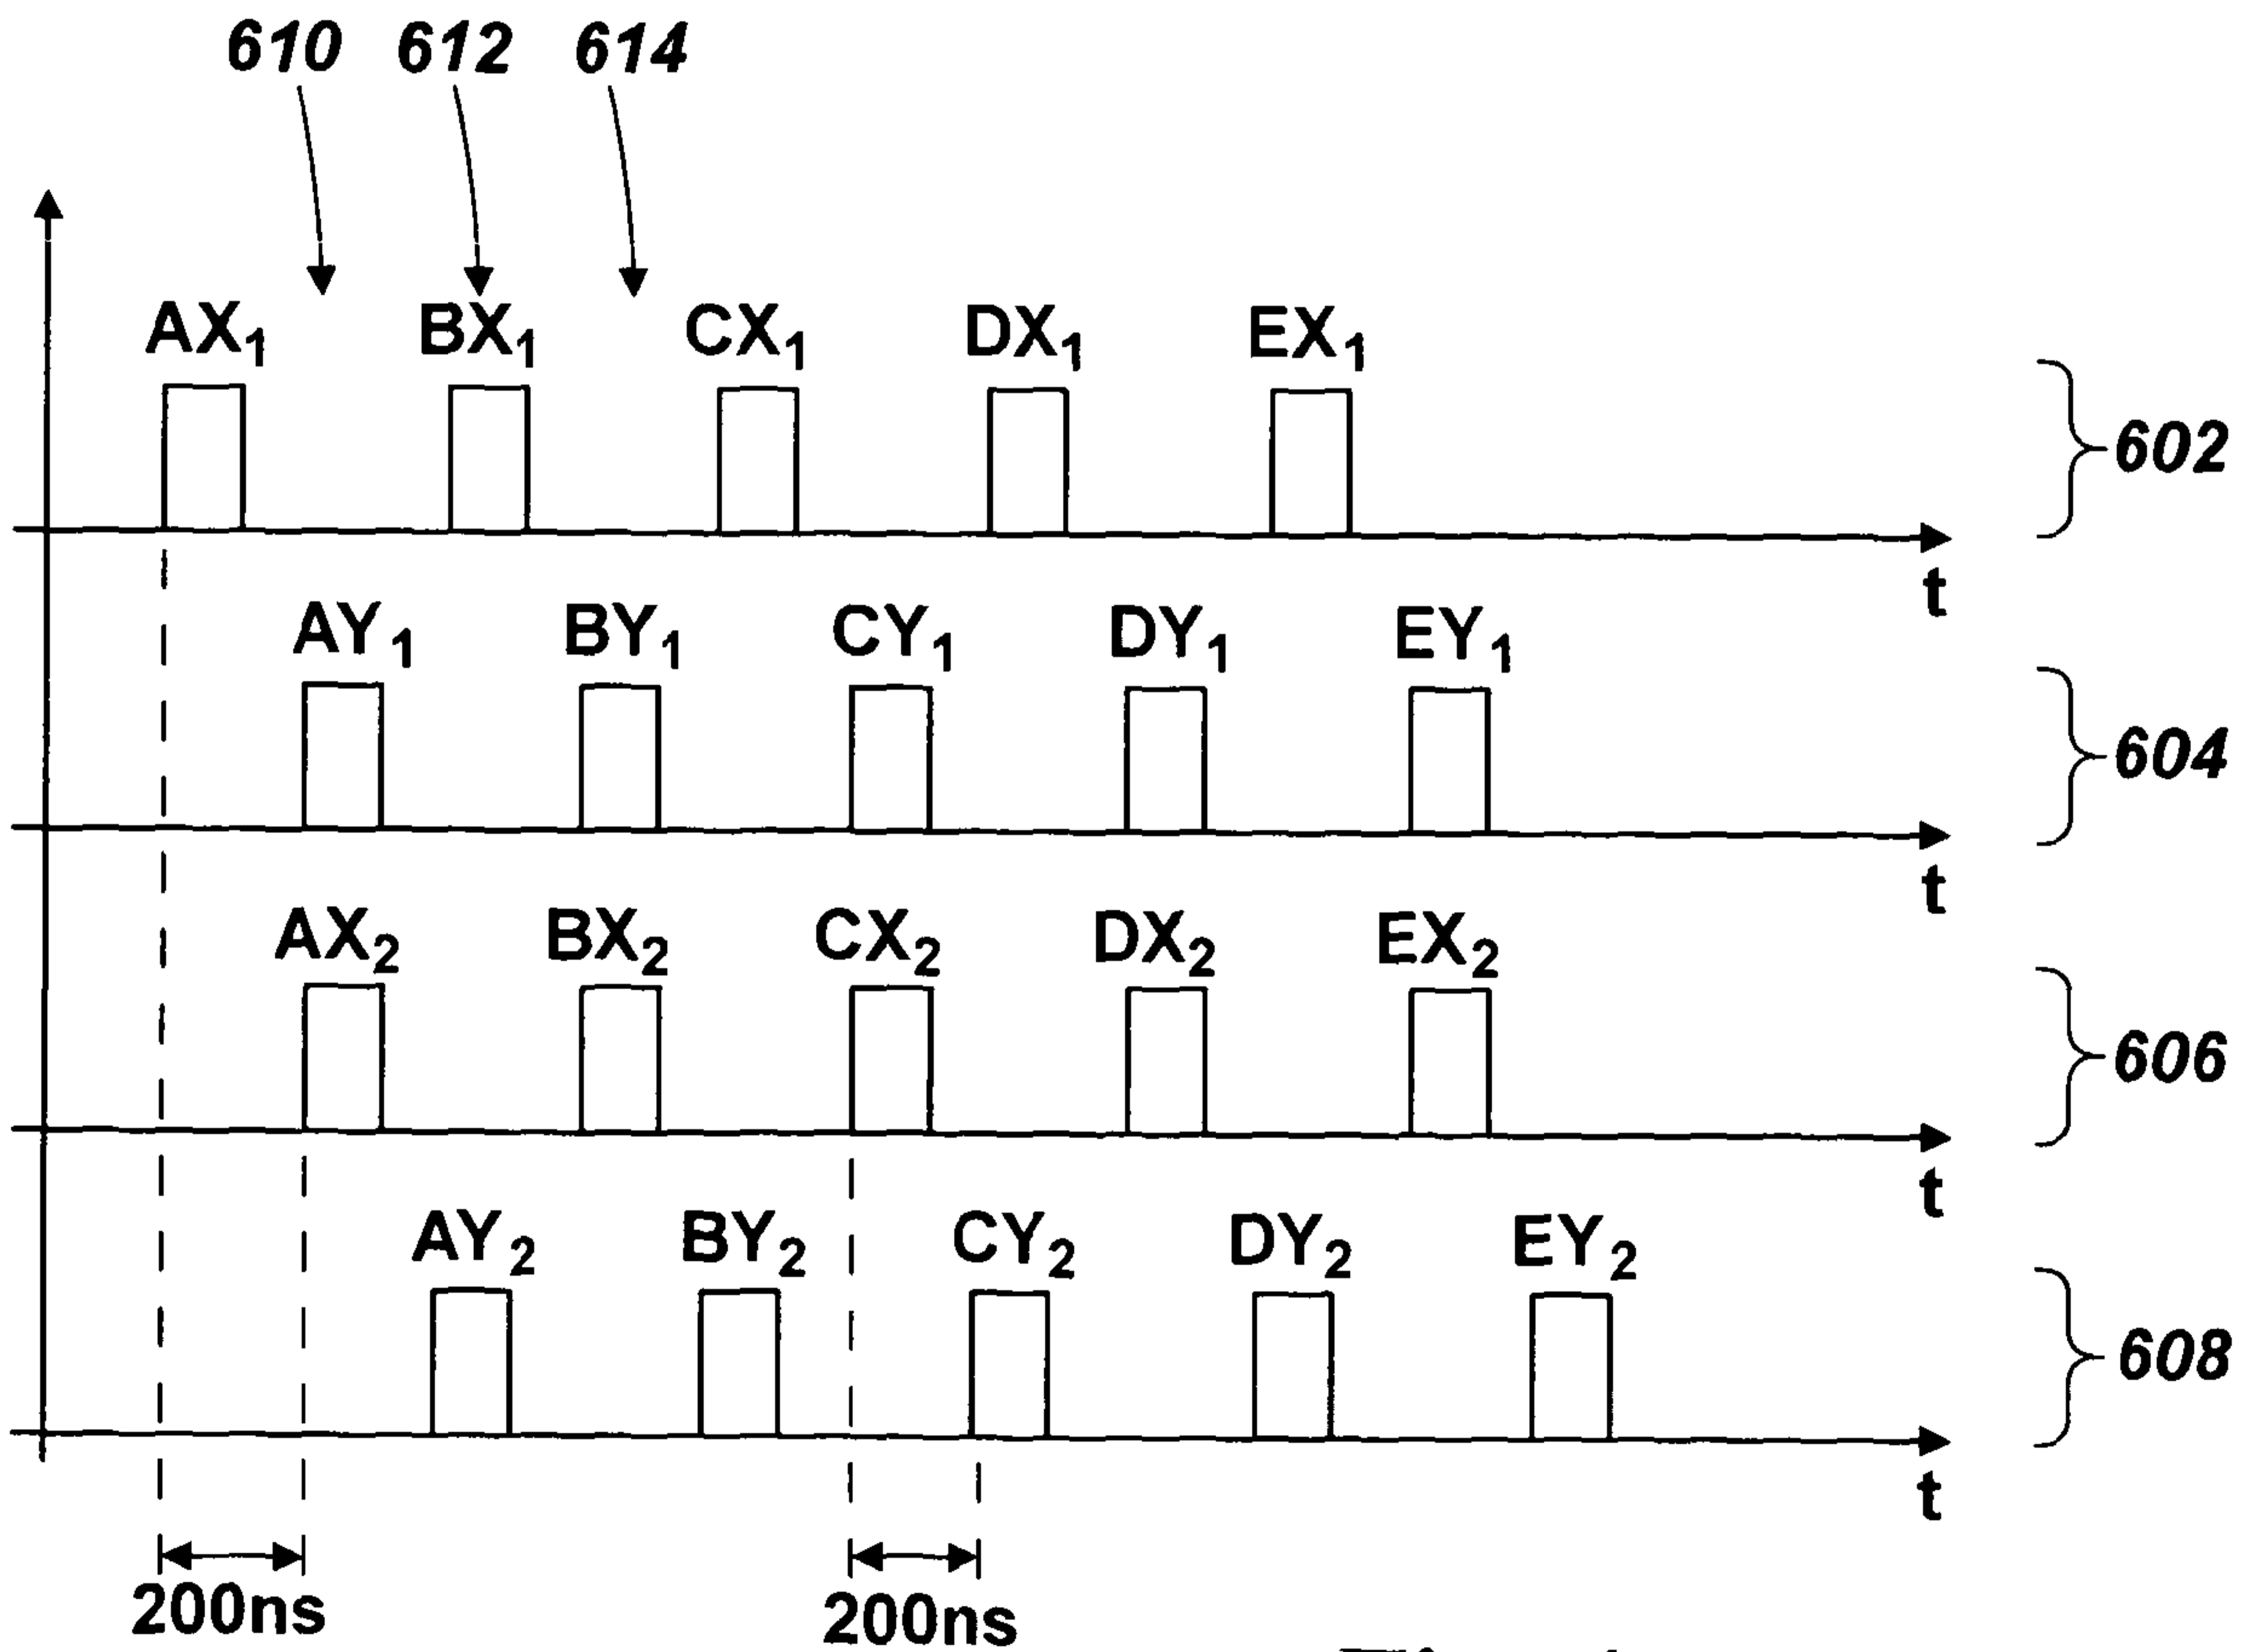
610 612 614

$AX_1$ $BX_1$ $CX_1$ $DX_1$ $EX_1$

602

t

$AY_1$ $BY_1$ $CY_1$ $DY_1$ $EY_1$

604

t

$AX_2$ $BX_2$ $CX_2$ $DX_2$ $EX_2$

606

t

$AY_2$ $BY_2$ $CY_2$ $DY_2$ $EY_2$

608

t

200ns

200ns

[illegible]